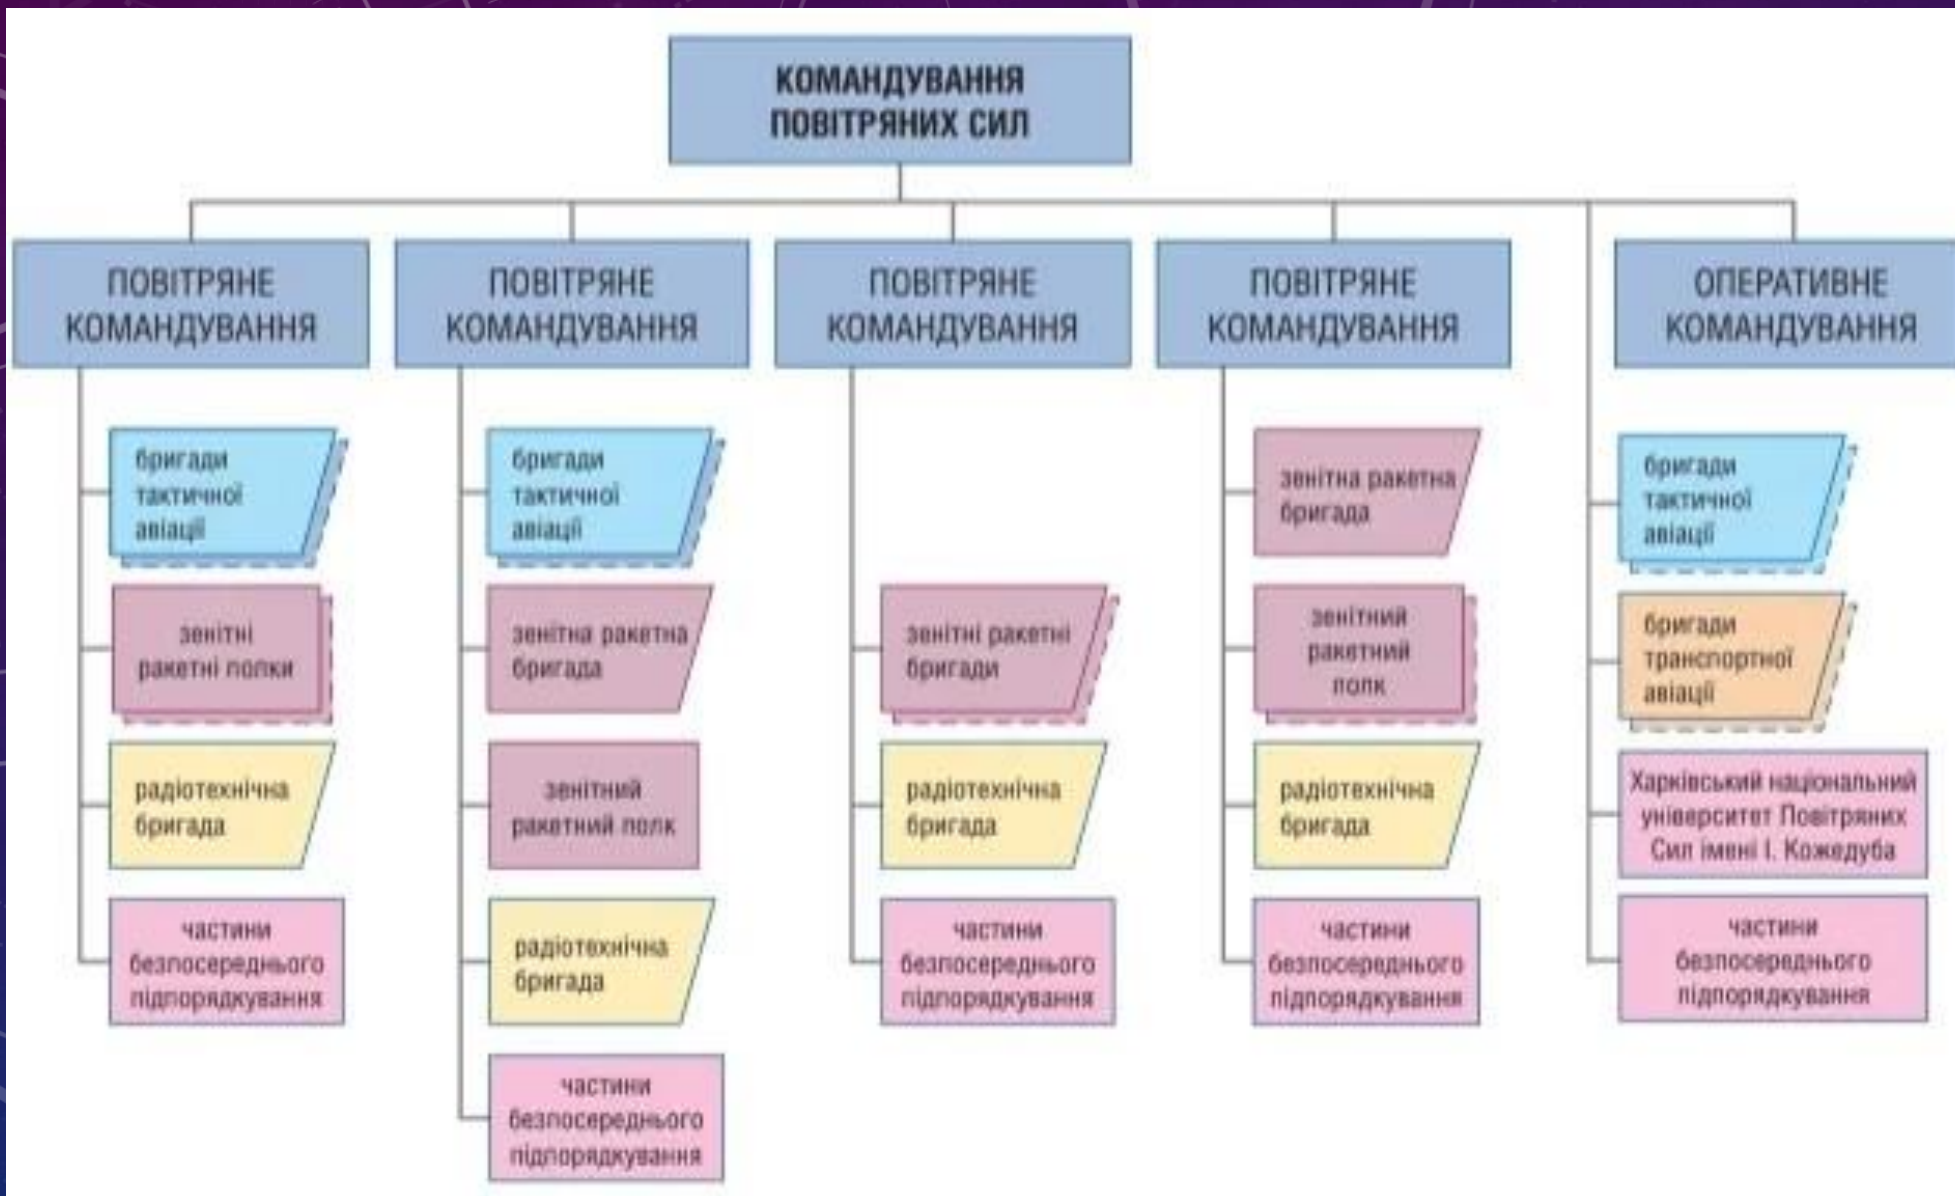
КОМАНДУВАННЯ ПОВІТРЯНИХ СИЛ

ПОВІТРЯНЕ КОМАНДУВАННЯ

бригади тактичної авіації

зенітні ракетні полки

радіотехнічна бригада

частини безпосереднього підпорядкування

ПОВІТРЯНЕ КОМАНДУВАННЯ

бригади тактичної авіації

зенітна ракетна бригада

зенітний ракетний полк

радіотехнічна бригада

частини безпосереднього підпорядкування

ПОВІТРЯНЕ КОМАНДУВАННЯ

зенітні ракетні бригади

радіотехнічна бригада

частини безпосереднього підпорядкування

ПОВІТРЯНЕ КОМАНДУВАННЯ

зенітна ракетна бригада

зенітний ракетний полк

радіотехнічна бригада

частини безпосереднього підпорядкування

ОПЕРАТИВНЕ КОМАНДУВАННЯ

бригади тактичної авіації

бригади транспортної авіації

Харківський національний університет Повітряних Сил імені І. Кожедуба

частини безпосереднього підпорядкування